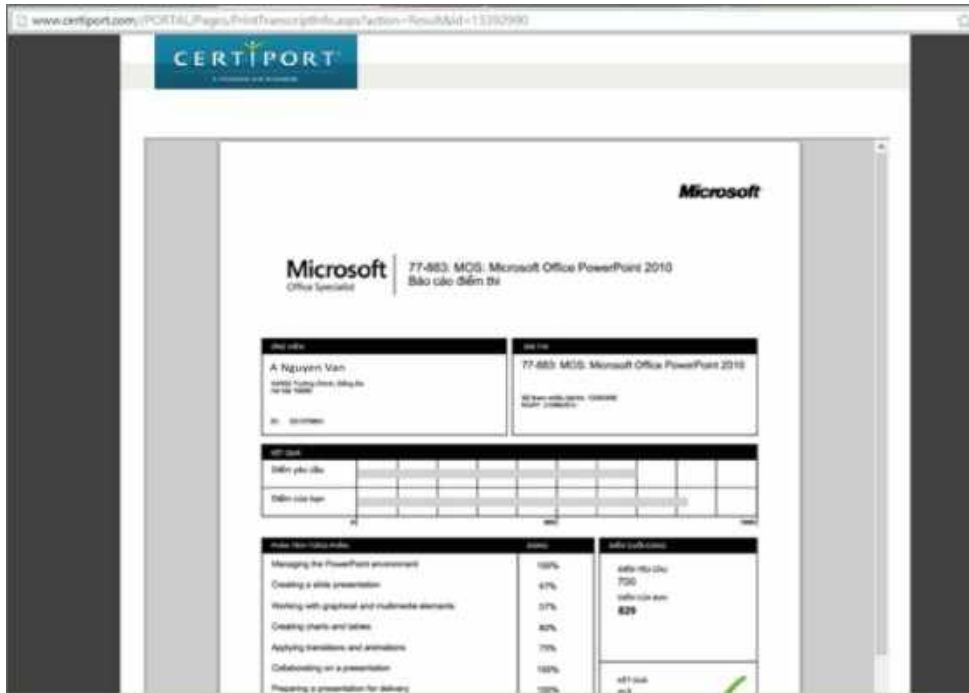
www.certiport.com/PORTAL/Pages/PrintTranscriptInfo.aspx?action=Result&id=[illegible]

CERTIPORT

Microsoft

Microsoft Office Specialist

77-883: MOS: Microsoft Office PowerPoint 2010
Báo cáo điểm thi

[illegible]

A Nguyen Van

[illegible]

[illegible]

77-883: MOS: Microsoft Office PowerPoint 2010

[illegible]

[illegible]

Điểm yêu cầu

Điểm của bạn

0 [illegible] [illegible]

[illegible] | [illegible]
Managing the PowerPoint environment | 100%
Creating a slide presentation | 67%
Working with graphical and multimedia elements | 37%
Creating charts and tables | 80%
Applying transitions and animations | 75%
Collaborating on a presentation | 100%
Preparing a presentation for delivery | 100%

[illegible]

Điểm yêu cầu
700
Điểm của bạn
829

Kết quả
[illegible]